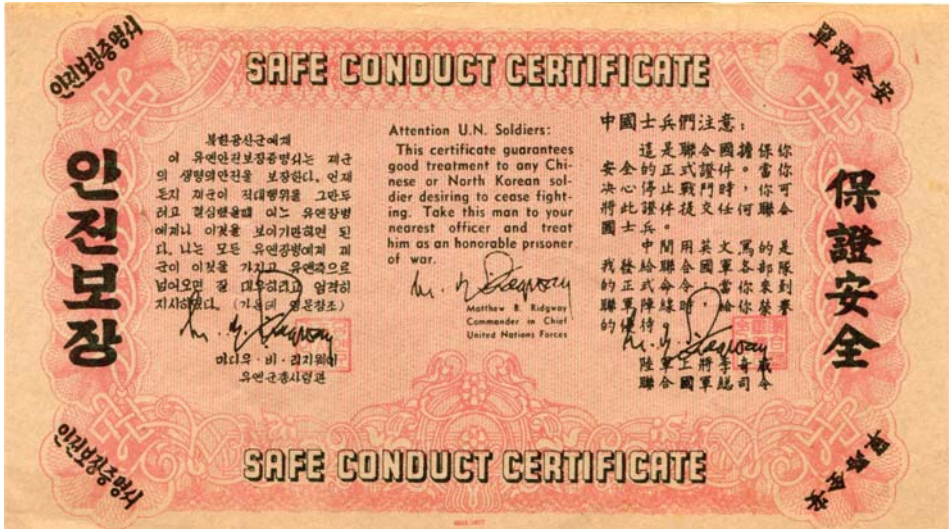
안전보장증명서

SAFE CONDUCT CERTIFICATE

安全路單

인전보장

북한공산군에게

이 유엔안전보장증명서는 귀군의 생명안전을 보장합니다. 언제든지 귀군이 적대행위를 그만두려고 결심했을때 이는 유엔장병에게나 이것을 보이기만하면 된다. 나는 모든 유엔장병에게 귀군이 이것을 가지고 유엔측으로 넘어오면 잘 대우하라고 엄격히 지시하였다. (기울러 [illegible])

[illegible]

매슈 · 비 · 리지웨이
유엔군총사령관

Attention U.N. Soldiers:

This certificate guarantees good treatment to any Chinese or North Korean soldier desiring to cease fighting. Take this man to your nearest officer and treat him as an honorable prisoner of war.

Matthew B Ridgway
Commander in Chief
United Nations Forces

中國士兵們注意：

這是聯合國請你保安全的正式證件。當你決心停止戰鬥時，你可將此證件提交任何聯合國士兵。

中間用英文寫的是我給聯合國軍各部隊的正式命令，當你來到聯軍陣線時，給你榮譽的優待。

陸軍上將李奇威
聯合國軍總司令

保證安全

안전보장증명서

SAFE CONDUCT CERTIFICATE

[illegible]